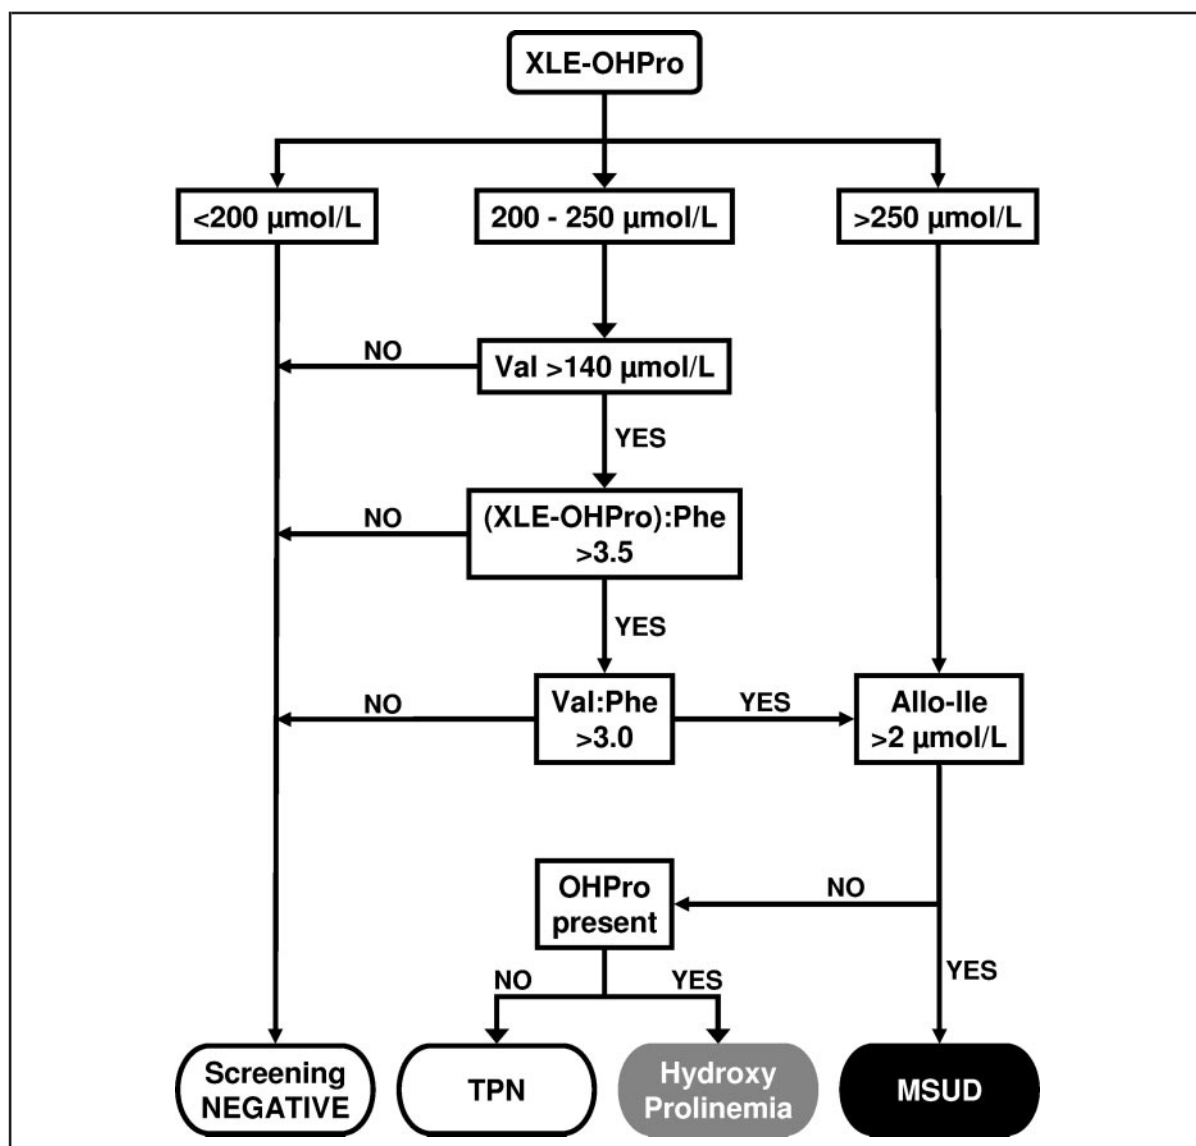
XLE-OHPro

<200 µmol/L

200 - 250 µmol/L

>250 µmol/L

NO

Val >140 µmol/L

YES

NO

(XLE-OHPro):Phe >3.5

YES

NO

Val:Phe >3.0

YES

Allo-Ile >2 µmol/L

OHPro present

NO

NO

YES

YES

Screening NEGATIVE

TPN

Hydroxy Prolinemia

MSUD